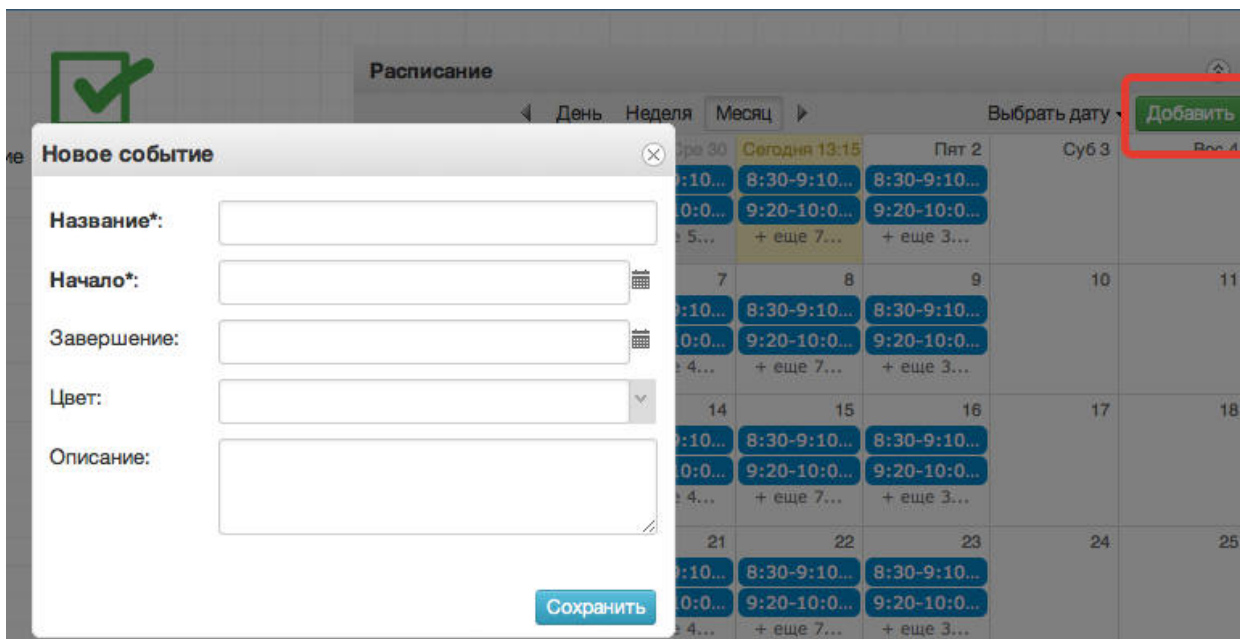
Расписание

День Неделя Месяц

Выбрать дату Добавить

Новое событие

Название*:

Начало*:

Завершение:

Цвет:

Описание:

Сохранить

Сре 30 Сегодня 13:15 Пят 2 Суб 3 Вос 4

:10... 8:30-9:10... 8:30-9:10...
0:0... 9:20-10:0... 9:20-10:0...
5... + еще 7... + еще 3...

7 8 9 10 11

:10... 8:30-9:10... 8:30-9:10...
0:0... 9:20-10:0... 9:20-10:0...
4... + еще 7... + еще 3...

14 15 16 17 18

:10... 8:30-9:10... 8:30-9:10...
0:0... 9:20-10:0... 9:20-10:0...
4... + еще 7... + еще 3...

21 22 23 24 25

:10... 8:30-9:10... 8:30-9:10...
0:0... 9:20-10:0... 9:20-10:0...
4... + еще 7... + еще 3...